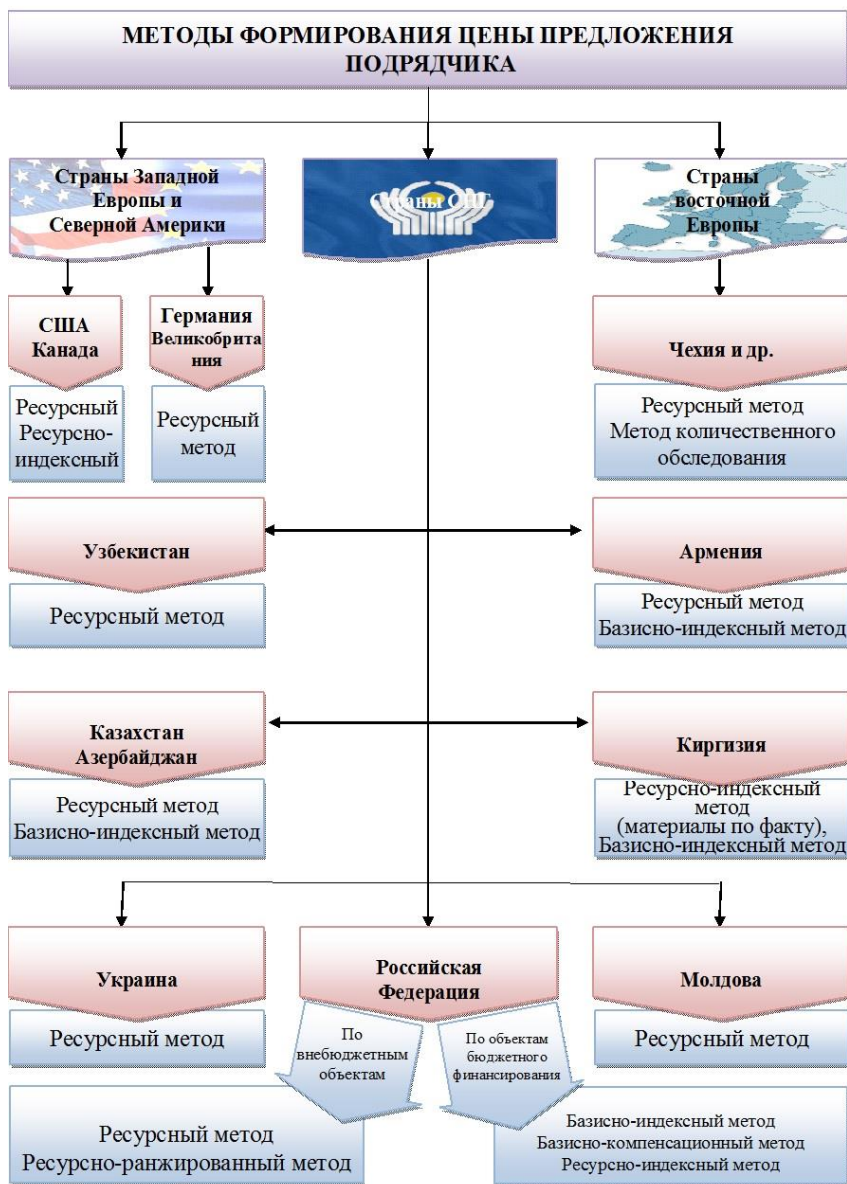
МЕТОДЫ ФОРМИРОВАНИЯ ЦЕНЫ ПРЕДЛОЖЕНИЯ ПОДРЯДЧИКА

Страны Западной Европы и Северной Америки

Страны СНГ

Страны восточной Европы

США Канада

Германия Великобритания

Чехия и др.

Ресурсный Ресурсно-индексный

Ресурсный метод

Ресурсный метод Метод количественного обследования

Узбекистан

Армения

Ресурсный метод

Ресурсный метод Базисно-индексный метод

Казахстан Азербайджан

Киргизия

Ресурсный метод Базисно-индексный метод

Ресурсно-индексный метод (материалы по факту), Базисно-индексный метод

Украина

Российская Федерация

Молдова

Ресурсный метод

По внебюджетным объектам

По объектам бюджетного финансирования

Ресурсный метод

Ресурсный метод Ресурсно-ранжированный метод

Базисно-индексный метод Базисно-компенсационный метод Ресурсно-индексный метод